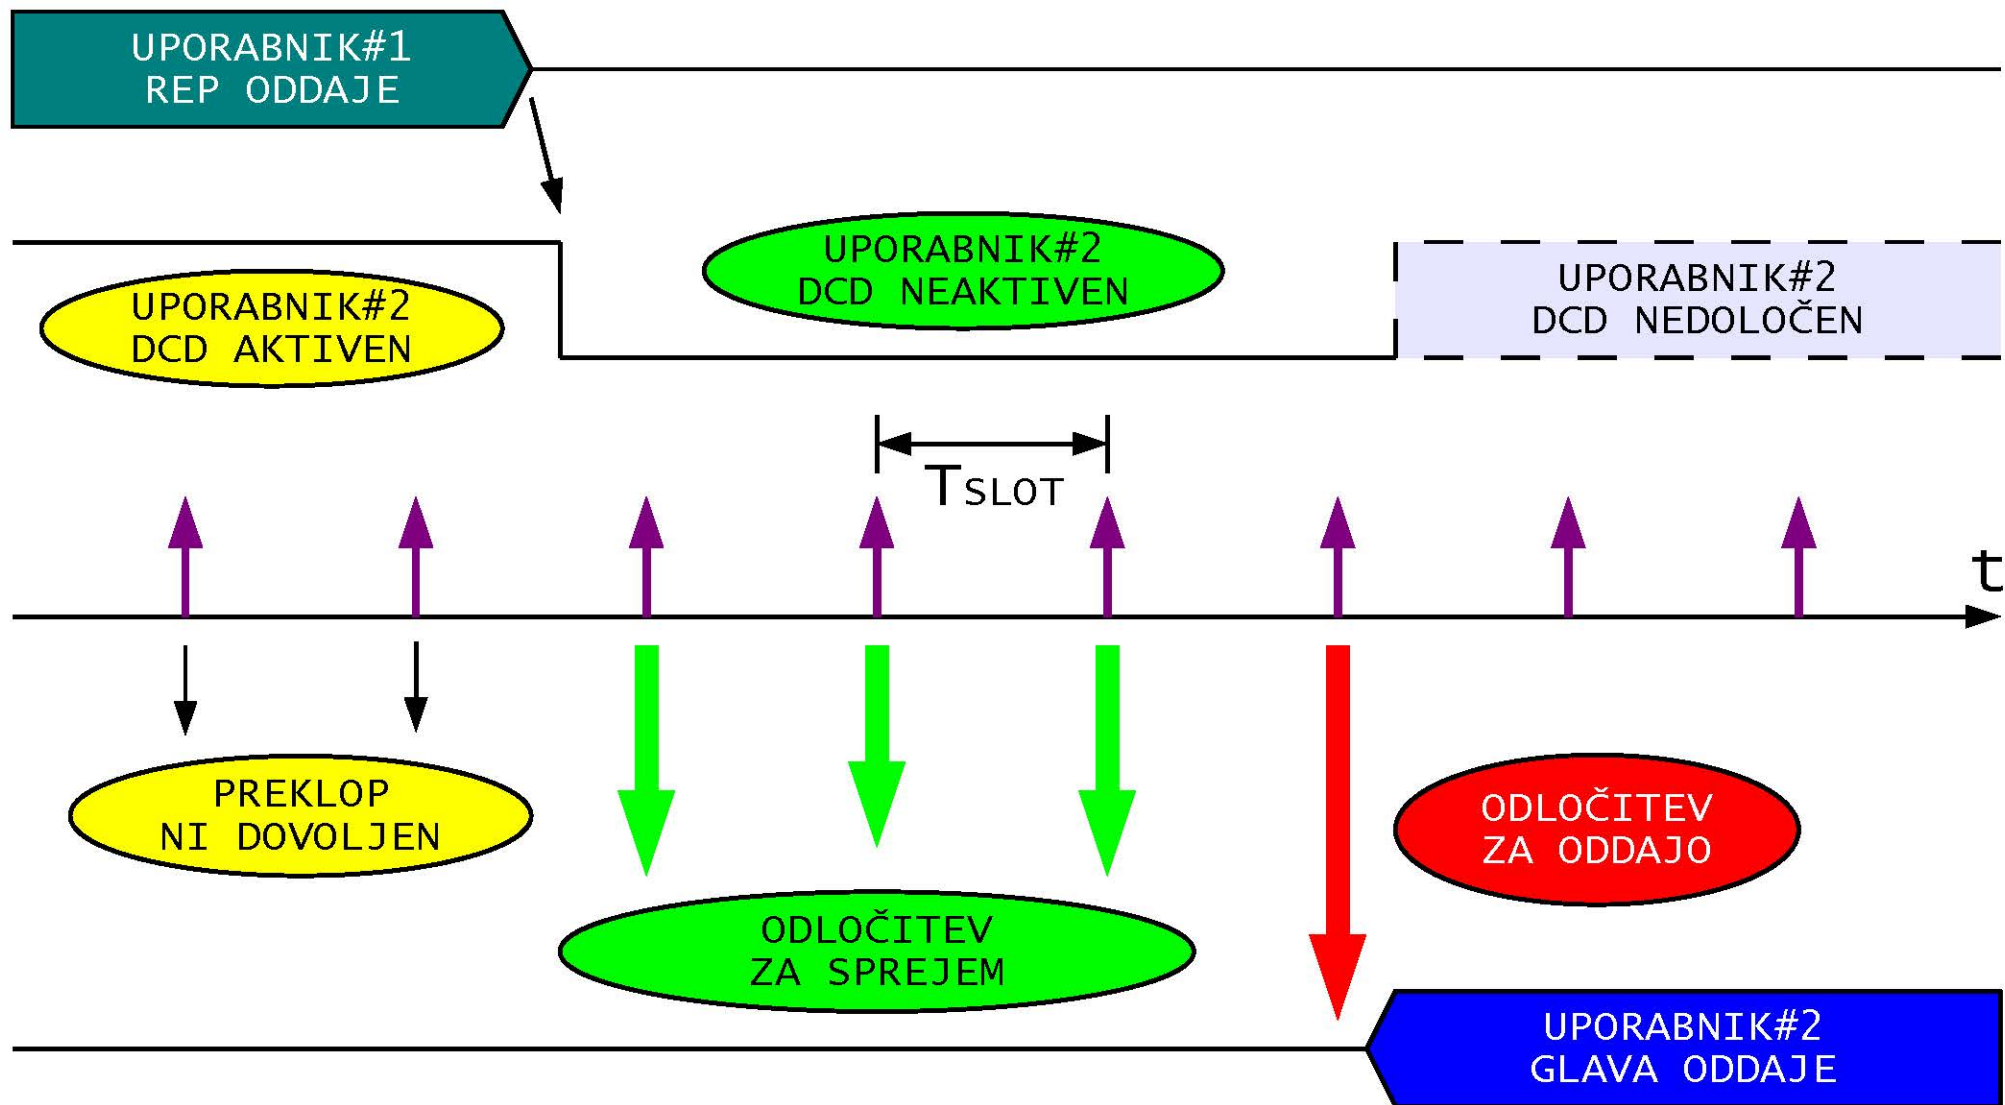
UPORABNIK#1
REP ODDAJE

UPORABNIK#2
DCD NEAKTIVEN

UPORABNIK#2
DCD NEDOLOČEN

UPORABNIK#2
DCD AKTIVEN

$T_{SLOT}$

t

PREKLOP
NI DOVOLJEN

ODLOČITEV
ZA ODDAJO

ODLOČITEV
ZA SPREJEM

UPORABNIK#2
GLAVA ODDAJE